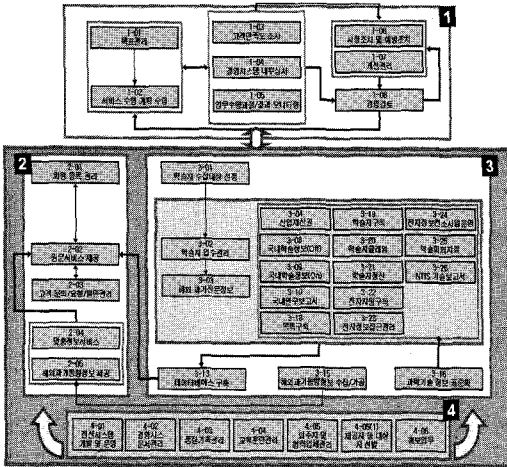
1

1-01
목표관리

1-02
서비스 수행 계획 수립

1-03
고객만족도 조사

1-04
경영지소 및 내부심사

1-05
업무수행과정/결과 모니터링

1-06
시정조치 및 예방조치

1-07
개선관리

1-08
경영검토

2

2-01
회원 등록 관리

2-02
전문서비스 제공

2-03
고객 접수/상담/불만관리

2-04
맞춤형정보서비스

2-05
해외과학기술정보 제공

3

3-01
학술지 수요제공 선정

3-02
학술지 접수관리

3-03
해외 과학전문정보

3-04
신간목록관리

3-05
국내학술정보(DB)

3-06
국내학술정보(자)

3-07
국내연구보고서

3-18
연속간행

3-19
학술지 구독

3-20
학술지목록제작

3-21
학술지편찬

3-22
전자저널 구축

3-23
전자저널고객관리

3-24
전자원보존소시스템관리

3-25
학술회의자료

3-26
NTIS 기술보고서

3-13
데이터베이스 구축

3-15
해외과기동향정보 수집/가공

3-16
과학기술 정보 표준화

4

4-01
전산보안시스템 계획 및 운영

4-02
경영지소 인사관리

4-03
전산기자재관리

4-04
교육훈련관리

4-05
외주처리 및 협력업체관리

4-06(1)
재정지원 및 대행사 관리

4-06
홍보업무